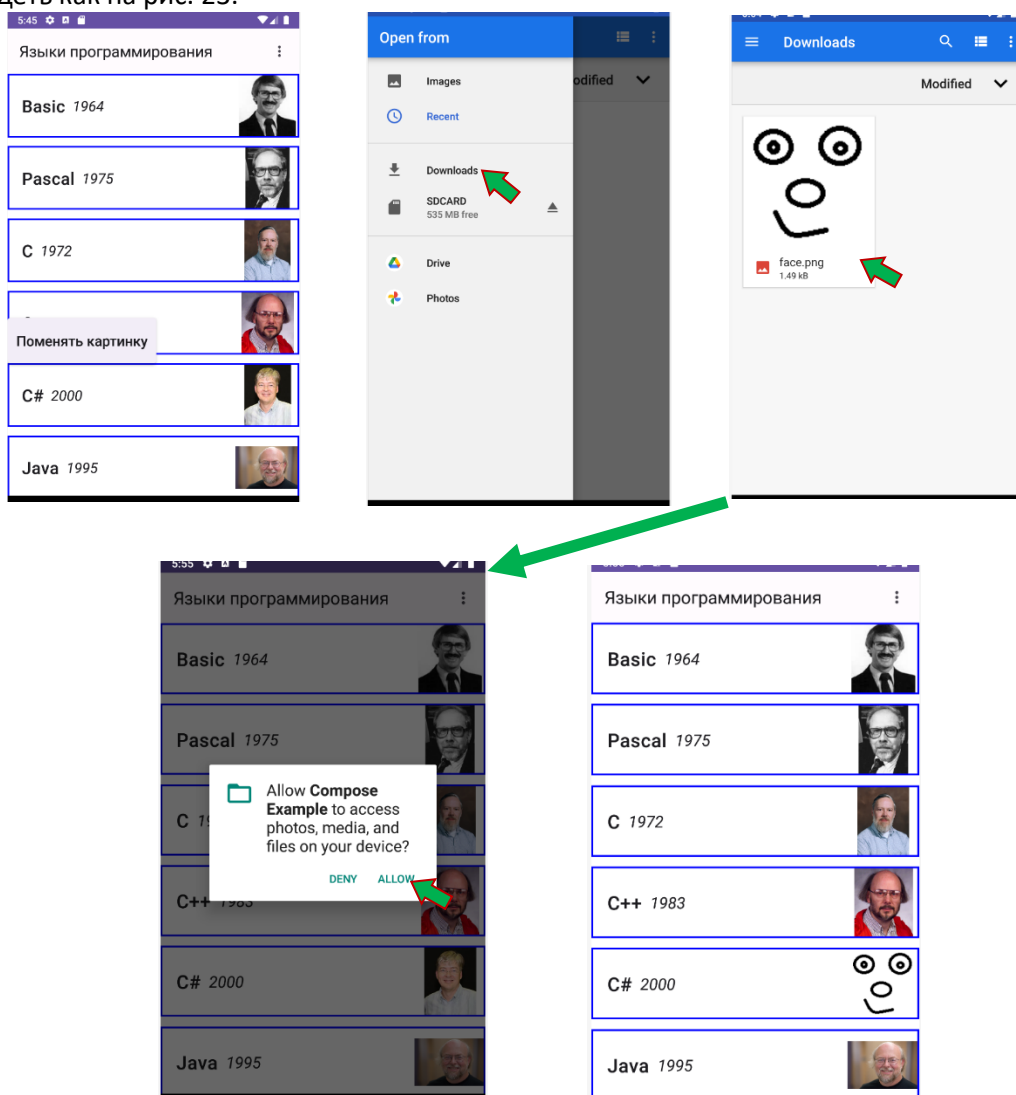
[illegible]деть как на рис. 23.

5:45

Языки программирования

Basic 1964

Pascal 1975

C 1972

Поменять картинку

C# 2000

Java 1995

Open from

Images

Recent

Downloads

SDCARD
535 MB free

Drive

Photos

odified

Downloads

Modified

face.png
1.49 kB

5:55

Языки программирования

Basic 1964

Pascal 1975

C 19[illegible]

Allow **Compose Example** to access photos, media, and files on your device?

DENY ALLOW

C++ 1983

C# 2000

Java 1995

Языки программирования

Basic 1964

Pascal 1975

C 1972

C++ 1983

C# 2000

Java 1995